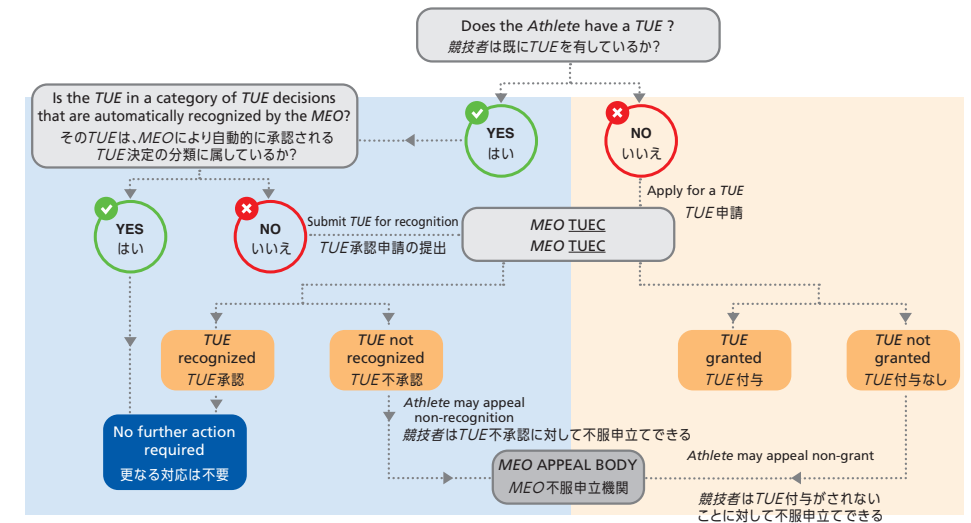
Does the *Athlete* have a *TUE* ?
*競技者*は既に*TUE*を有しているか?

Is the *TUE* in a category of *TUE* decisions that are automatically recognized by the *MEO*?
その*TUE*は、*MEO*により自動的に承認される *TUE* 決定の分類に属しているか?

YES
はい

NO
いいえ

Apply for a *TUE*
*TUE* 申請

YES
はい

NO
いいえ

Submit *TUE* for recognition
*TUE* 承認申請の提出

*MEO* TUEC
*MEO* TUEC

*TUE* recognized
*TUE* 承認

*TUE* not recognized
*TUE* 不承認

*TUE* granted
*TUE* 付与

*TUE* not granted
*TUE* 付与なし

No further action required
更なる対応は不要

*Athlete* may appeal non-recognition
*競技者*は*TUE* 不承認に対して不服申立てできる

*MEO* APPEAL BODY
*MEO* 不服申立機関

*Athlete* may appeal non-grant
*競技者*は*TUE* 付与がされないことに対して不服申立てできる